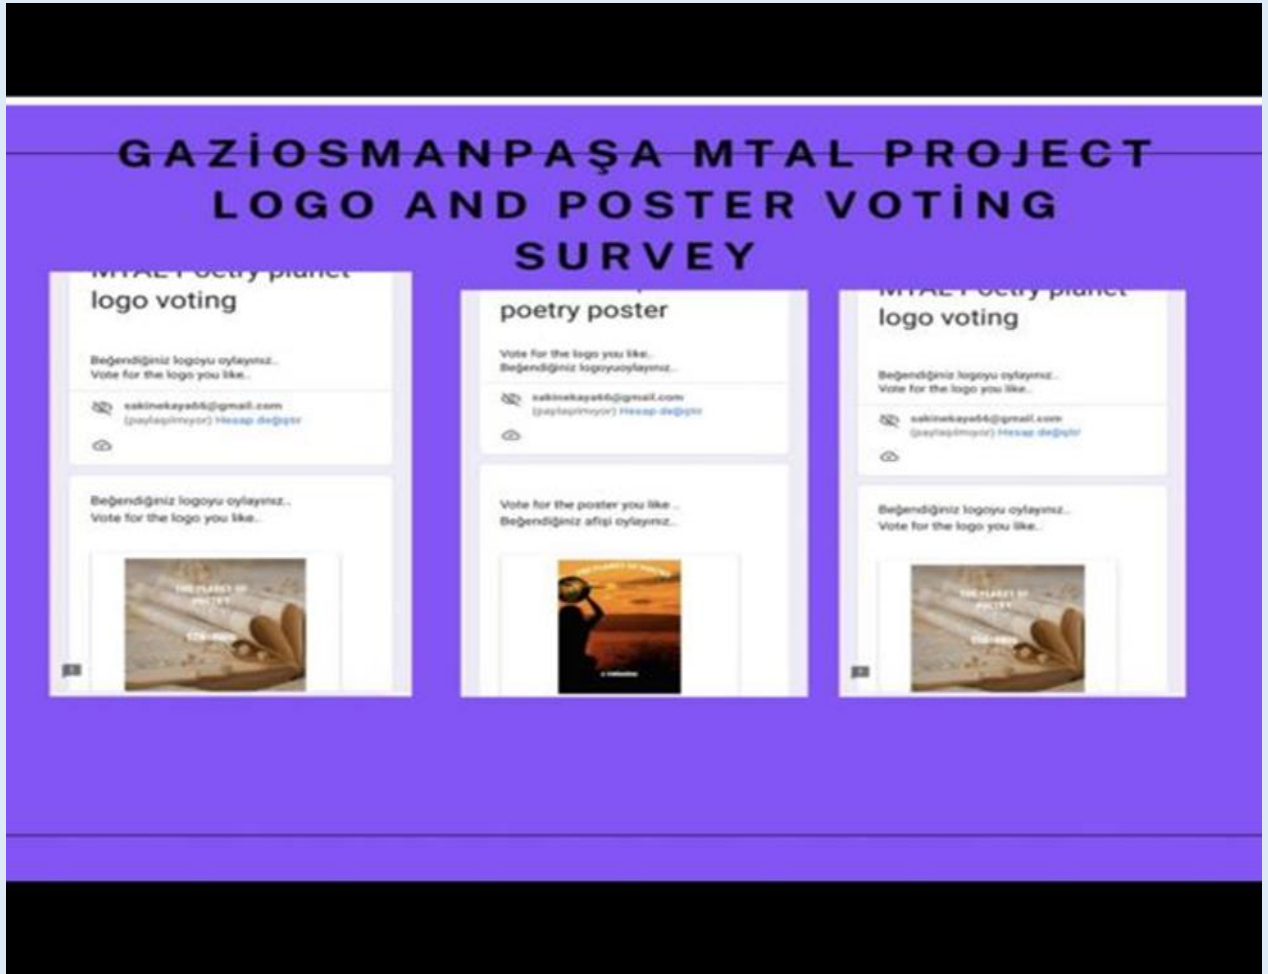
GAZİOSMANPAŞA MTAL PROJECT LOGO AND POSTER VOTİNG SURVEY

MTAL Poetry planet logo voting

Beğendiğiniz logoyu oylayınız..
Vote for the logo you like..

sakinekaya66@gmail.com
(paylaşılmıyor) Hesap değiştir

Beğendiğiniz logoyu oylayınız..
Vote for the logo you like..

THE PLANET OF POETRY
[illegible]

poetry poster

Vote for the logo you like..
Beğendiğiniz logoyuoylayınız..

sakinekaya66@gmail.com
(paylaşılmıyor) Hesap değiştir

Vote for the poster you like ..
Beğendiğiniz afişi oylayınız..

THE PLANET OF POETRY
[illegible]

MTAL Poetry planet logo voting

Beğendiğiniz logoyu oylayınız..
Vote for the logo you like..

sakinekaya66@gmail.com
(paylaşılmıyor) Hesap değiştir

Beğendiğiniz logoyu oylayınız..
Vote for the logo you like..

THE PLANET OF POETRY
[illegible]